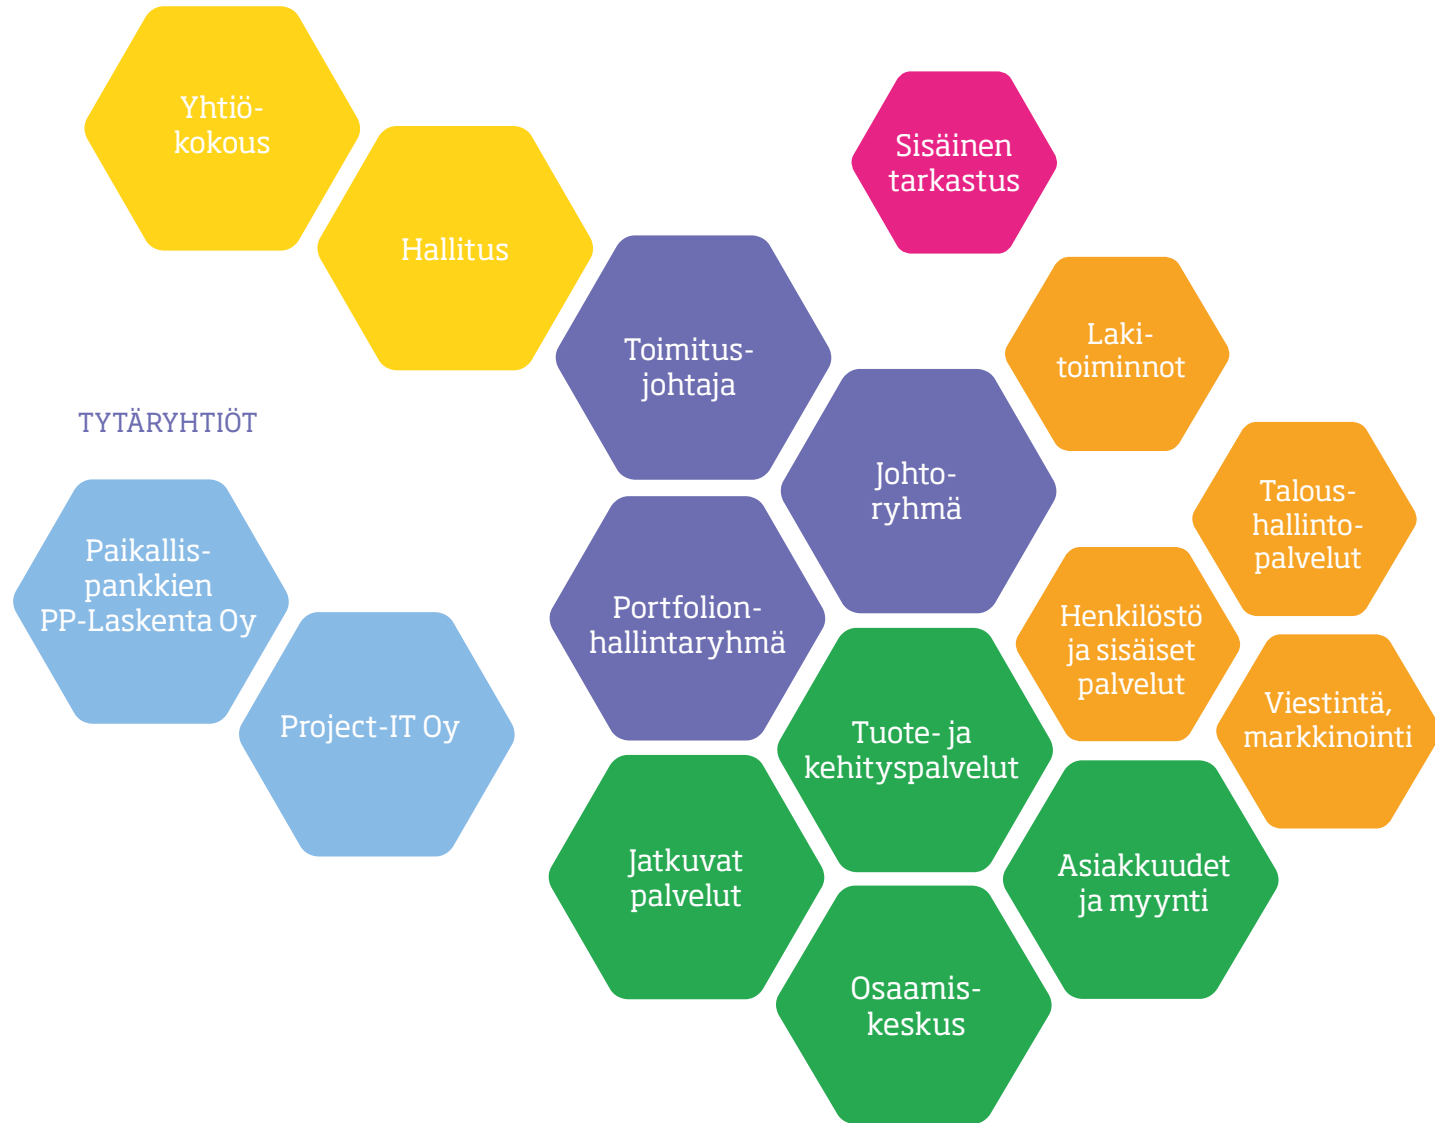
Yhtiökokous

Hallitus

Sisäinen tarkastus

Toimitusjohtaja

Lakitoiminnot

TYTÄRYHTIÖT

Johtoryhmä

Taloushallintopalvelut

Paikallispankkien PP-Laskenta Oy

Portfolionhallintaryhmä

Henkilöstö ja sisäiset palvelut

Project-IT Oy

Tuote- ja kehityspalvelut

Viestintä, markkinointi

Jatkuvat palvelut

Asiakkuudet ja myynti

Osaamiskeskus